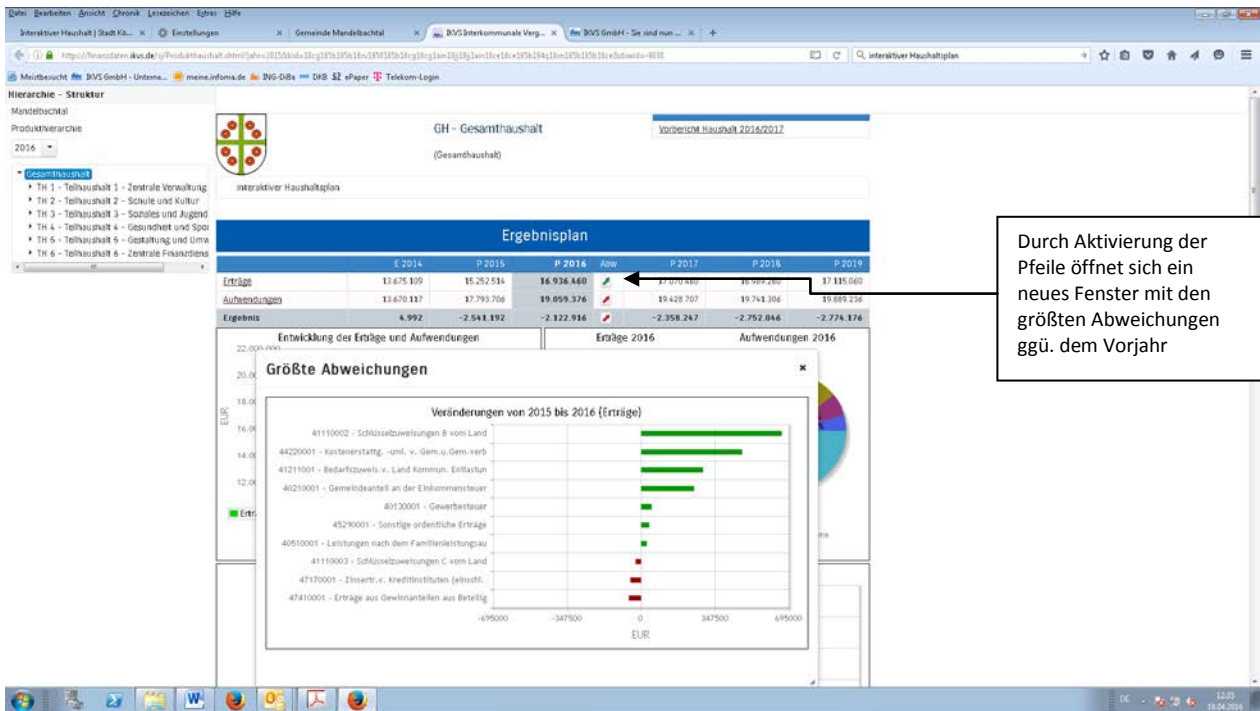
Datei Bearbeiten Ansicht Chronik Lesezeichen Extras Hilfe

Interaktiver Haushalt | Stadt Kö... × Einstellungen × Gemeinde Mandelbachtal × DVS Interkommunale Verg... × DVS GmbH - Sie sind nun ... ×

https://finanzdaten.ikvs.de/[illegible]

interaktiver Haushaltsplan

Meistbesucht DVS GmbH - Unterne... meine.infoma.de ING-DiBa DKB SZ ePaper Telekom-Login

Hierarchie - Struktur
Mandelbachtal
Produkthierarchie
2016

Gesamthaushalt
TH 1 - Teilhaushalt 1 - Zentrale Verwaltung
TH 2 - Teilhaushalt 2 - Schule und Kultur
TH 3 - Teilhaushalt 3 - Soziales und Jugend
TH 4 - Teilhaushalt 4 - Gesundheit und Spor
TH 5 - Teilhaushalt 5 - Gestaltung und Umw
TH 6 - Teilhaushalt 6 - Zentrale Finanzdiens

GH - Gesamthaushalt
(Gesamthaushalt)

Vorbericht Haushalt 2016/2017

interaktiver Haushaltsplan

Ergebnisplan

| | E 2014 | P 2015 | P 2016 | Abw | P 2017 | P 2018 | P 2019 |
|---|---|---|---|---|---|---|---|
| Erträge | 13.675.109 | 15.252.514 | 16.936.460 | | 17.070.460 | 16.989.260 | 17.115.060 |
| Aufwendungen | 13.670.117 | 17.793.706 | 19.059.376 | | 19.428.707 | 19.741.306 | 19.889.236 |
| Ergebnis | 4.992 | -2.541.192 | -2.122.916 | | -2.358.247 | -2.752.046 | -2.774.176 |

Entwicklung der Erträge und Aufwendungen
Erträge 2016
Aufwendungen 2016

22.000.000
20.0
18.0
16.0
14.0
12.0
EUR
Ertr

Größte Abweichungen
×

Veränderungen von 2015 bis 2016 (Erträge)

41110002 - Schlüsselzuweisungen B vom Land
44220001 - Kostenerstattg. -uml. v. Gem.u.Gem.verb
41211001 - Bedarfszuweis.v. Land Kommun. Entlastun
40210001 - Gemeindeanteil an der Einkommensteuer
40130001 - Gewerbesteuer
45290001 - Sonstige ordentliche Erträge
40510001 - Leistungen nach dem Familienleistungsau
41110003 - Schlüsselzuweisungen C vom Land
47170001 - Zinsertr.v. Kreditinstituten (einschl.
47410001 - Erträge aus Gewinnanteilen aus Beteilig

-695000 -347500 0 347500 695000
EUR

Durch Aktivierung der Pfeile öffnet sich ein neues Fenster mit den größten Abweichungen ggü. dem Vorjahr

DE 12:35 18.04.2016